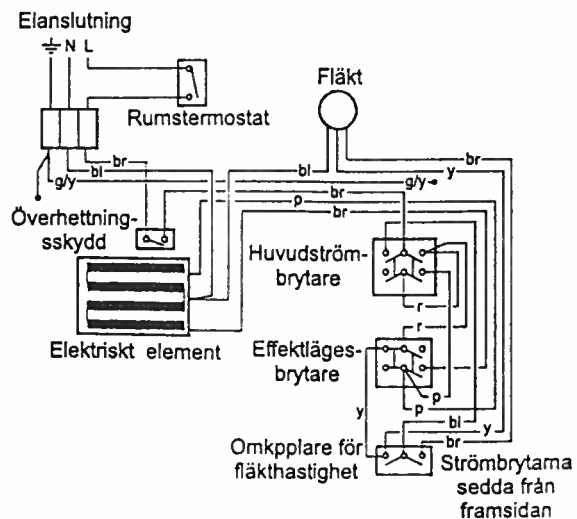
Elanslutning
N L
Rumstermostat
Fläkt
br
bl
g/y
bl
br
y
g/y
br
Överhettningsskydd
p
br
Huvudströmbrytare
r
Elektriskt element
Effektlägesbrytare
r
p
y
p
bl
y
br
Omkpplare för fläkthastighet
Strömbrytarna sedda från framsidan